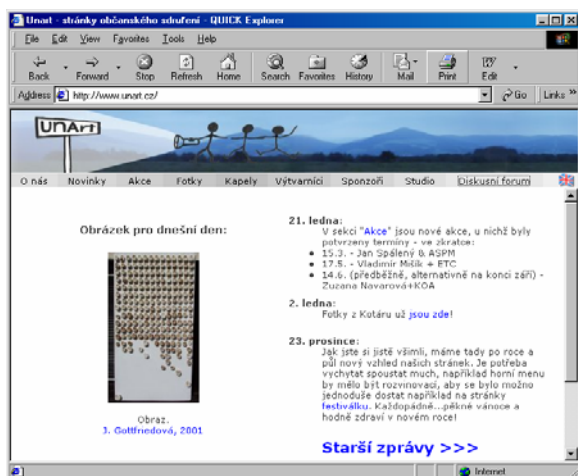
Unart - stránky občanského sdružení - QUICK Explorer

File Edit View Favorites Tools Help

Back Forward Stop Refresh Home Search Favorites History Mail Print Edit

Address http://www.unart.cz/ Go Links »

UNArt

O nás Novinky Akce Fotky Kapely Výtvarníci Sponzoři Studio Diskusní forum

Obrázek pro dnešní den:

Obraz.
J. Gottfriedová, 2001

21. ledna:
V sekci "Akce" jsou nové akce, u nichž byly potvrzeny termíny - ve zkratce:
• 15.3. - Jan Spálený & ASPM
• 17.5. - Vladimír Mišík + ETC
• 14.6. (předběžně, alternativně na konci září) - Zuzana Navarová+KOA

2. ledna:
Fotky z Kotáru už jsou zde!

23. prosince:
Jak jste si jistě všimli, máme tady po roce a půl nový vzhled našich stránek. Je potřeba vychytat spoustu much, například horní menu by mělo být rozvinovací, aby se bylo možno jednoduše dostat například na stránky festválku. Každopádně...pěkné vánoce a hodně zdraví v novém roce!

Starší zprávy >>>

Internet